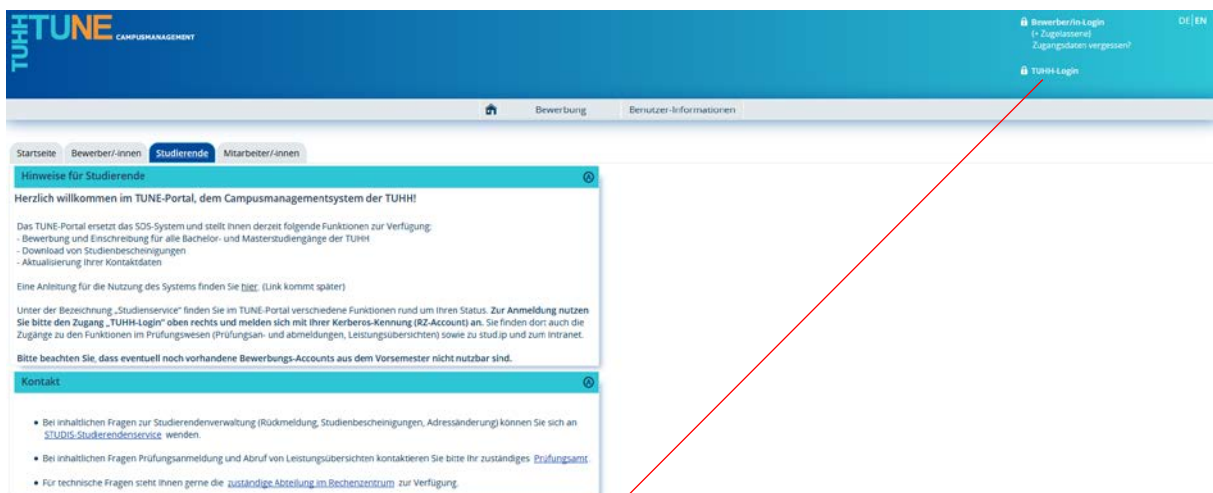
TUHH TUNE CAMPUSMANAGEMENT

Bewerber/in-Login
(+ Zugelassene)
Zugangsdaten vergessen?

TUHH-Login

DE | EN

Bewerbung   Benutzer-Informationen

Startseite   Bewerber/-innen   Studierende   Mitarbeiter/-innen

Hinweise für Studierende

Herzlich willkommen im TUNE-Portal, dem Campusmanagementsystem der TUHH!

Das TUNE-Portal ersetzt das SOS-System und stellt Ihnen derzeit folgende Funktionen zur Verfügung:
- Bewerbung und Einschreibung für alle Bachelor- und Masterstudiengänge der TUHH
- Download von Studienbescheinigungen
- Aktualisierung Ihrer Kontaktdaten

Eine Anleitung für die Nutzung des Systems finden Sie hier. (Link kommt später)

Unter der Bezeichnung „Studienservice" finden Sie im TUNE-Portal verschiedene Funktionen rund um Ihren Status. Zur Anmeldung nutzen Sie bitte den Zugang „TUHH-Login" oben rechts und melden sich mit Ihrer Kerberos-Kennung (RZ-Account) an. Sie finden dort auch die Zugänge zu den Funktionen im Prüfungswesen (Prüfungsan- und abmeldungen, Leistungsübersichten) sowie zu stud.ip und zum Intranet.

Bitte beachten Sie, dass eventuell noch vorhandene Bewerbungs-Accounts aus dem Vorsemester nicht nutzbar sind.

Kontakt

• Bei inhaltlichen Fragen zur Studierendenverwaltung (Rückmeldung, Studienbescheinigungen, Adressänderung) können Sie sich an STUDIS-Studierendenservice wenden.

• Bei inhaltlichen Fragen Prüfungsanmeldung und Abruf von Leistungsübersichten kontaktieren Sie bitte Ihr zuständiges Prüfungsamt.

• Für technische Fragen steht Ihnen gerne die zuständige Abteilung im Rechenzentrum zur Verfügung.